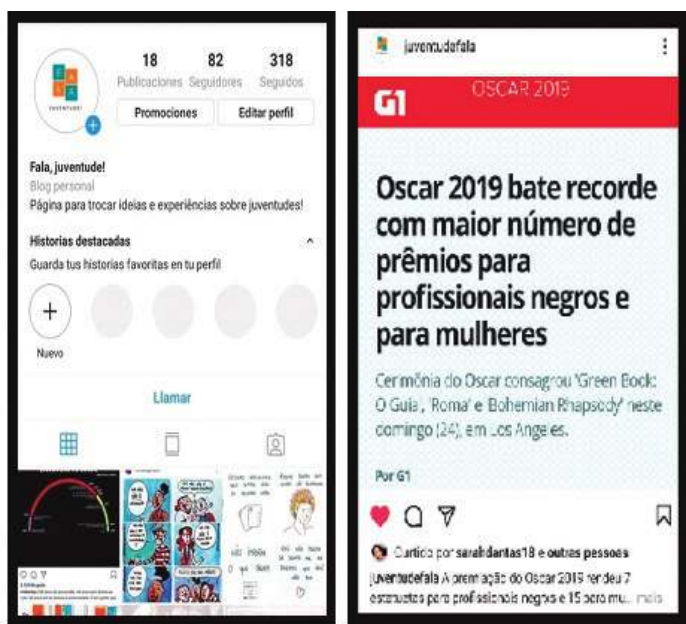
18 Publicaciones
82 Seguidores
318 Seguidos

Promociones
Editar perfil

JUVENTUDE

Fala, juventude!
Blog personal
Página para trocar ideias e experiências sobre juventudes!

Historias destacadas
Guarda tus historias favoritas en tu perfil

Nuevo

Llamar

juventudefala

G1 OSCAR 2019

Oscar 2019 bate recorde com maior número de prêmios para profissionais negros e para mulheres

Cerimônia do Oscar consagrou 'Green Book: O Guia', 'Roma' e 'Bohemian Rhapsody' neste domingo (24), em Los Angeles.

Por G1

Curtido por sarahdantas18 e outras pessoas
juventudefala A premiação do Oscar 2019 rendeu 7 estatuetas para profissionais negros e 15 para mu... mais